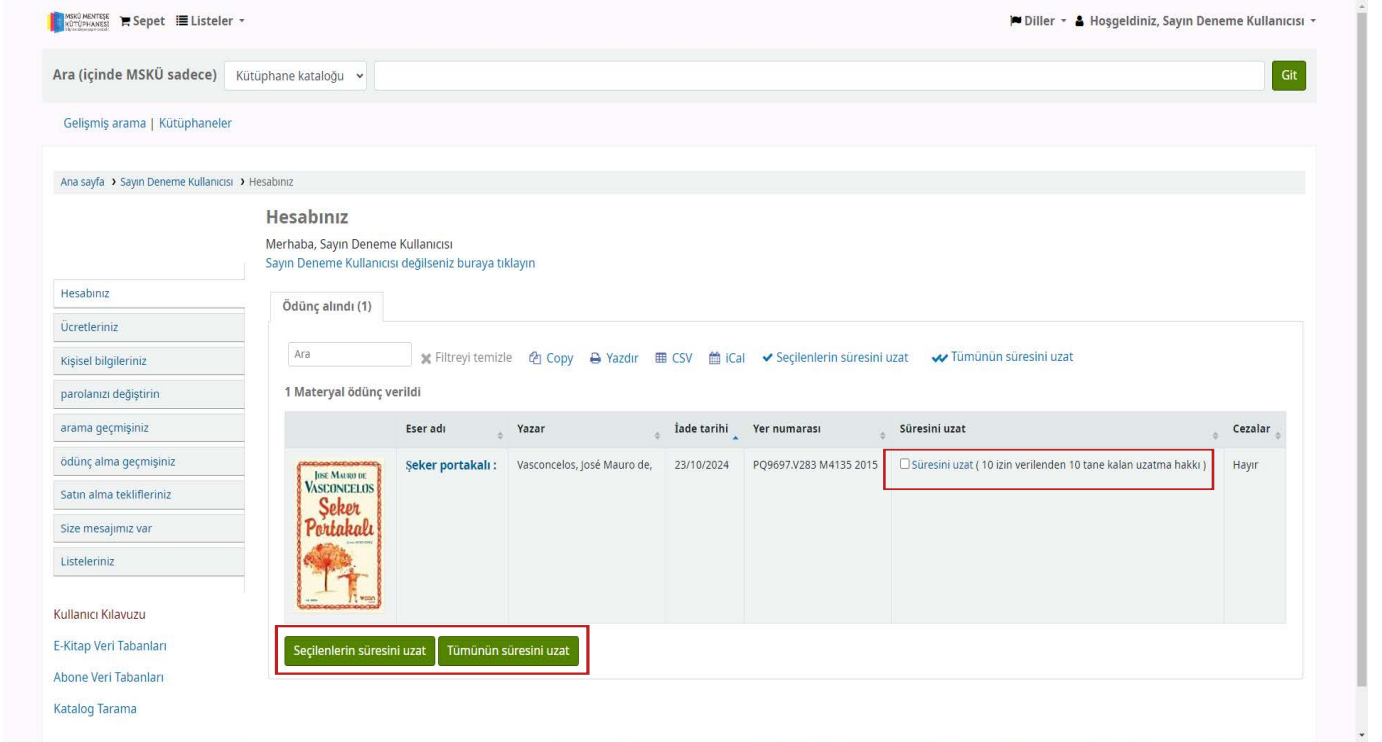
MSKÜ MENTEŞE KÜTÜPHANESİ Sepet Listeler

Diller Hoşgeldiniz, Sayın Deneme Kullanıcısı

Ara (içinde MSKÜ sadece) Kütüphane kataloğu Git

Gelişmiş arama | Kütüphaneler

Ana sayfa › Sayın Deneme Kullanıcısı › Hesabınız

Hesabınız

Merhaba, Sayın Deneme Kullanıcısı
Sayın Deneme Kullanıcısı değilseniz buraya tıklayın

Hesabınız
Ücretleriniz
Kişisel bilgileriniz
parolanızı değiştirin
arama geçmişiniz
ödünç alma geçmişiniz
Satın alma teklifleriniz
Size mesajımız var
Listeleriniz

Kullanıcı Kılavuzu
E-Kitap Veri Tabanları
Abone Veri Tabanları
Katalog Tarama

Ödünç alındı (1)

Ara Filtreyi temizle Copy Yazdır CSV iCal Seçilenlerin süresini uzat Tümünün süresini uzat

1 Materyal ödünç verildi

| | Eser adı | Yazar | İade tarihi | Yer numarası | Süresini uzat | Cezalar |
|---|---|---|---|---|---|---|
| José Mauro de Vasconcelos Şeker Portakalı | Şeker portakalı : | Vasconcelos, José Mauro de, | 23/10/2024 | PQ9697.V283 M4135 2015 | Süresini uzat ( 10 izin verilenden 10 tane kalan uzatma hakkı ) | Hayır |

Seçilenlerin süresini uzat Tümünün süresini uzat